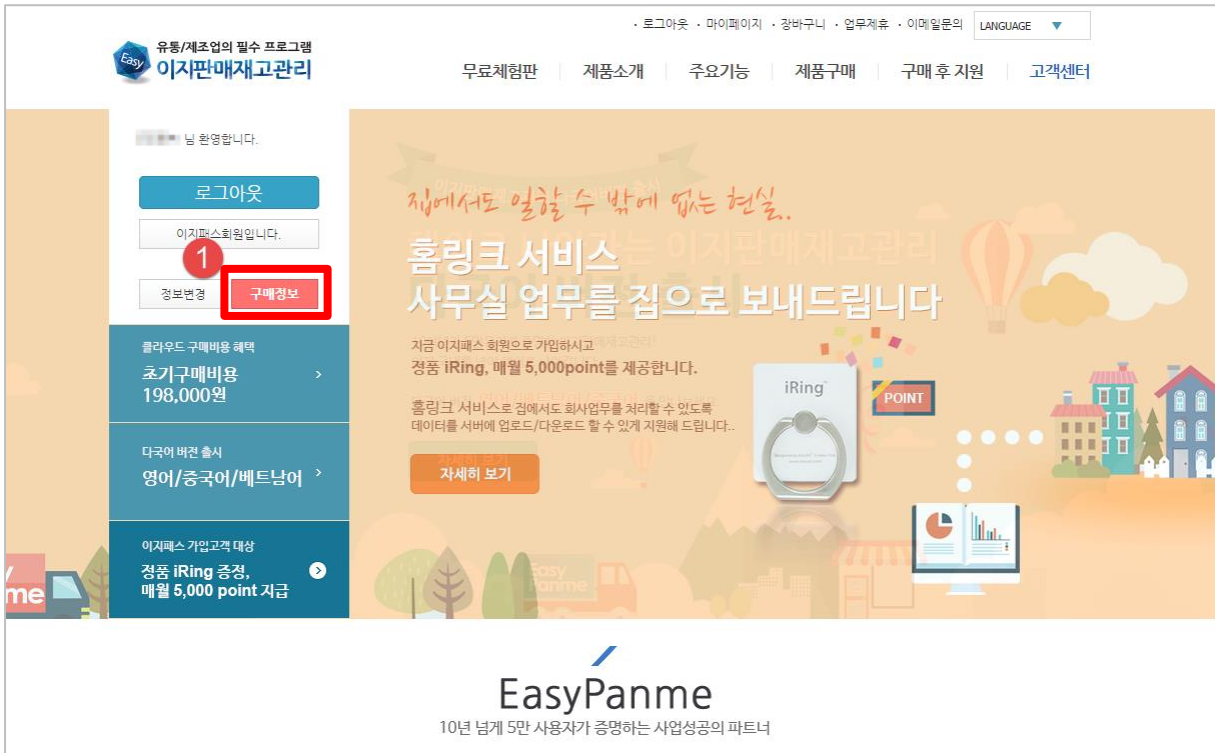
· 로그아웃 · 마이페이지 · 장바구니 · 업무제휴 · 이메일문의 LANGUAGE

Easy 유통/제조업의 필수 프로그램 이지판매재고관리

무료체험판 | 제품소개 | 주요기능 | 제품구매 | 구매 후 지원 | 고객센터

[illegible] 님 환영합니다.

로그아웃

이지패스회원입니다.

1

정보변경 구매정보

클라우드 구매비용 혜택
초기구매비용 198,000원 >

다국어 버전 출시
영어/중국어/베트남어 >

이지패스 가입고객 대상
정품 iRing 증정, 매월 5,000 point 지급

집에서도 일할 수 밖에 없는 현실.

홈링크 서비스
사무실 업무를 집으로 보내드립니다

지금 이지패스 회원으로 가입하시고
정품 iRing, 매월 5,000point를 제공합니다.

홈링크 서비스로 집에서도 회사업무를 처리할 수 있도록
데이터를 서버에 업로드/다운로드 할 수 있게 지원해 드립니다..

자세히 보기

iRing

POINT

Easy Panme

me

EasyPanme
10년 넘게 5만 사용자가 증명하는 사업성공의 파트너